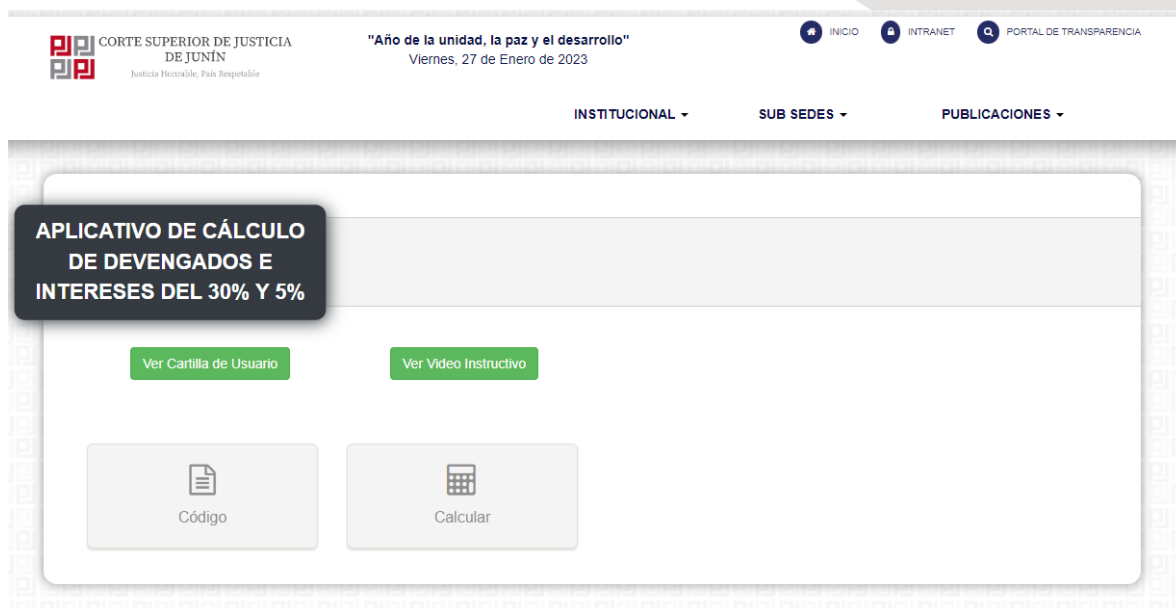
CORTE SUPERIOR DE JUSTICIA DE JUNÍN
Justicia Honrable, País Respetable

"Año de la unidad, la paz y el desarrollo"
Viernes, 27 de Enero de 2023

INICIO INTRANET PORTAL DE TRANSPARENCIA

INSTITUCIONAL ▾ SUB SEDES ▾ PUBLICACIONES ▾

APLICATIVO DE CÁLCULO DE DEVENGADOS E INTERESES DEL 30% Y 5%

Ver Cartilla de Usuario

Ver Video Instructivo

Código

Calcular